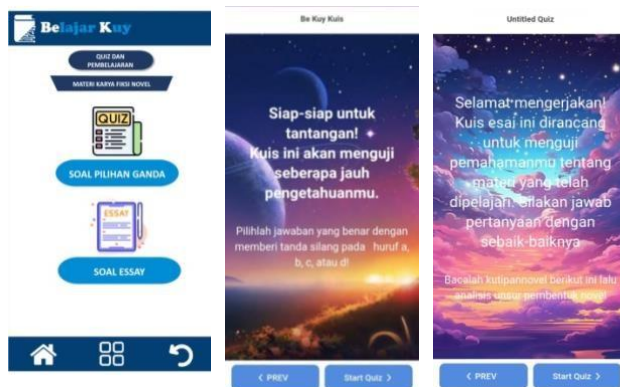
Belajar Kuy

QUIZ DAN PEMBELAJARAN

MATERI KARYA FIKSI NOVEL

QUIZ

SOAL PILIHAN GANDA

ESSAY

SOAL ESSAY

Be Kuy Kuis

Siap-siap untuk tantangan! Kuis ini akan menguji seberapa jauh pengetahuanmu.

Pilihlah jawaban yang benar dengan memberi tanda silang pada huruf a, b, c, atau d!

< PREV

Start Quiz >

Untitled Quiz

Selamat mengerjakan! Kuis esai ini dirancang untuk menguji pemahamanmu tentang materi yang telah dipelajari. Silakan jawab pertanyaan dengan sebaik-baiknya

Bacalah kutipannovel berikut ini lalu analisis unsur pembentuk novel

< PREV

Start Quiz >